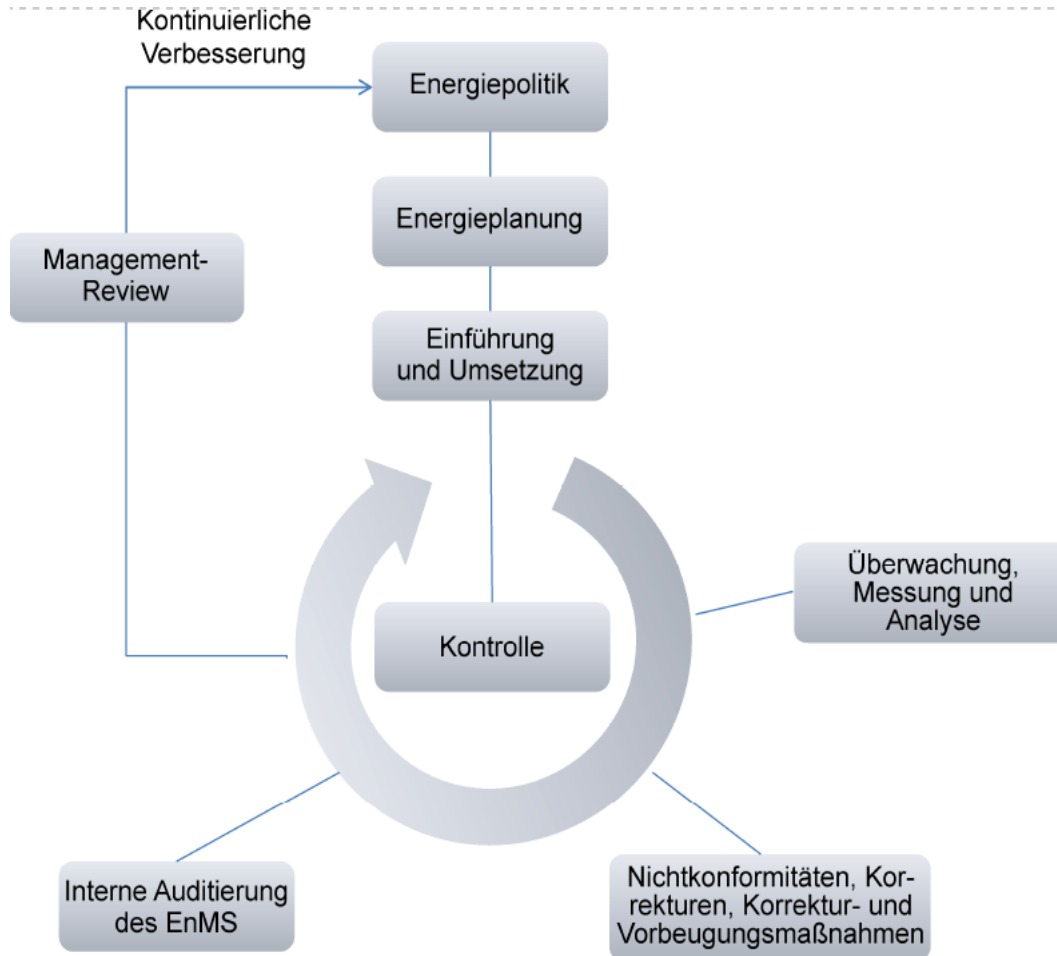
Kontinuierliche Verbesserung

Energiepolitik

Energieplanung

Einführung und Umsetzung

Management-Review

Kontrolle

Überwachung, Messung und Analyse

Interne Auditierung des EnMS

Nichtkonformitäten, Korrekturen, Korrektur- und Vorbeugungsmaßnahmen